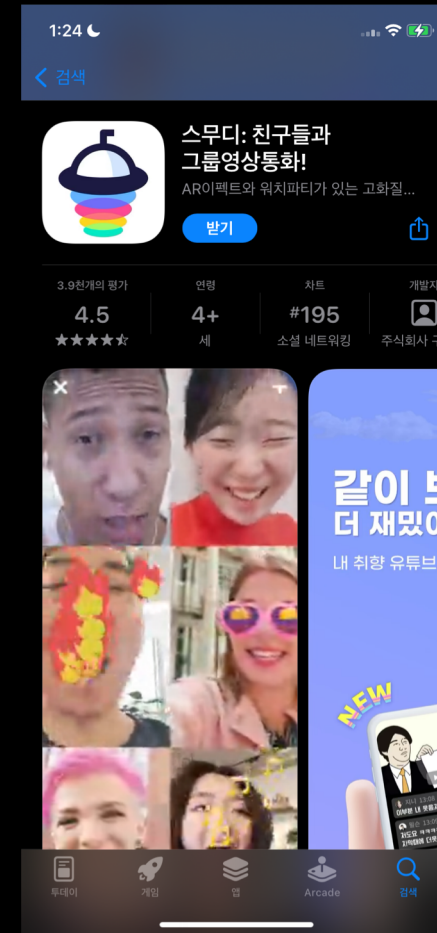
1:24

검색

스무디: 친구들과 그룹영상통화!

AR이펙트와 워치파티가 있는 고화질...

받기

3.9천개의 평가
4.5
★★★★☆

연령
4+
세

차트
#195
소셜 네트워킹

개발자
주식회사

같이 보
더 재밌어

내 취향 유튜브

NEW

투데이
게임
앱
Arcade
검색